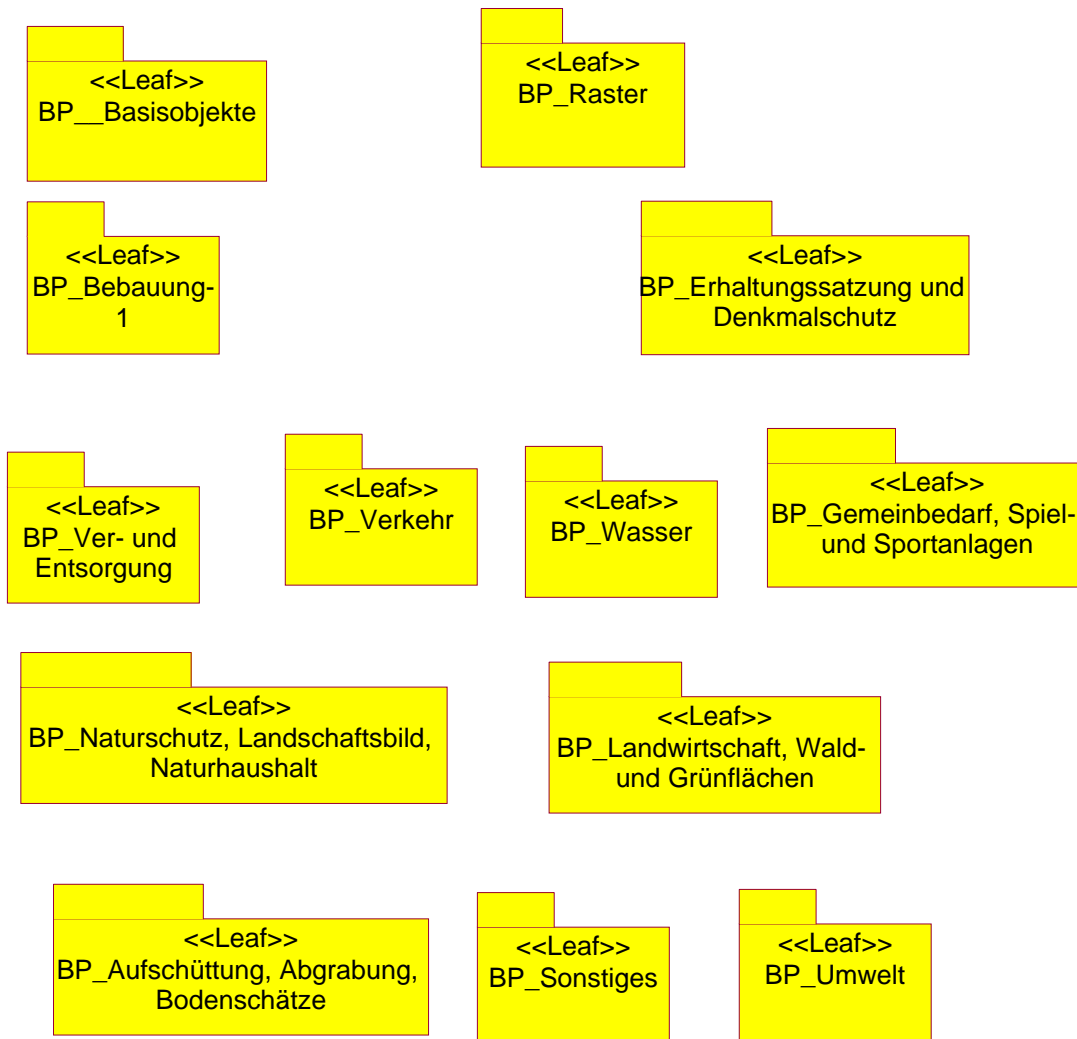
<<Leaf>>
BP__Basisobjekte

<<Leaf>>
BP_Raster

<<Leaf>>
BP_Bebauung-1

<<Leaf>>
BP_Erhaltungssatzung und Denkmalschutz

<<Leaf>>
BP_Ver- und Entsorgung

<<Leaf>>
BP_Verkehr

<<Leaf>>
BP_Wasser

<<Leaf>>
BP_Gemeinbedarf, Spiel- und Sportanlagen

<<Leaf>>
BP_Naturschutz, Landschaftsbild, Naturhaushalt

<<Leaf>>
BP_Landwirtschaft, Wald- und Grünflächen

<<Leaf>>
BP_Aufschüttung, Abgrabung, Bodenschätze

<<Leaf>>
BP_Sonstiges

<<Leaf>>
BP_Umwelt